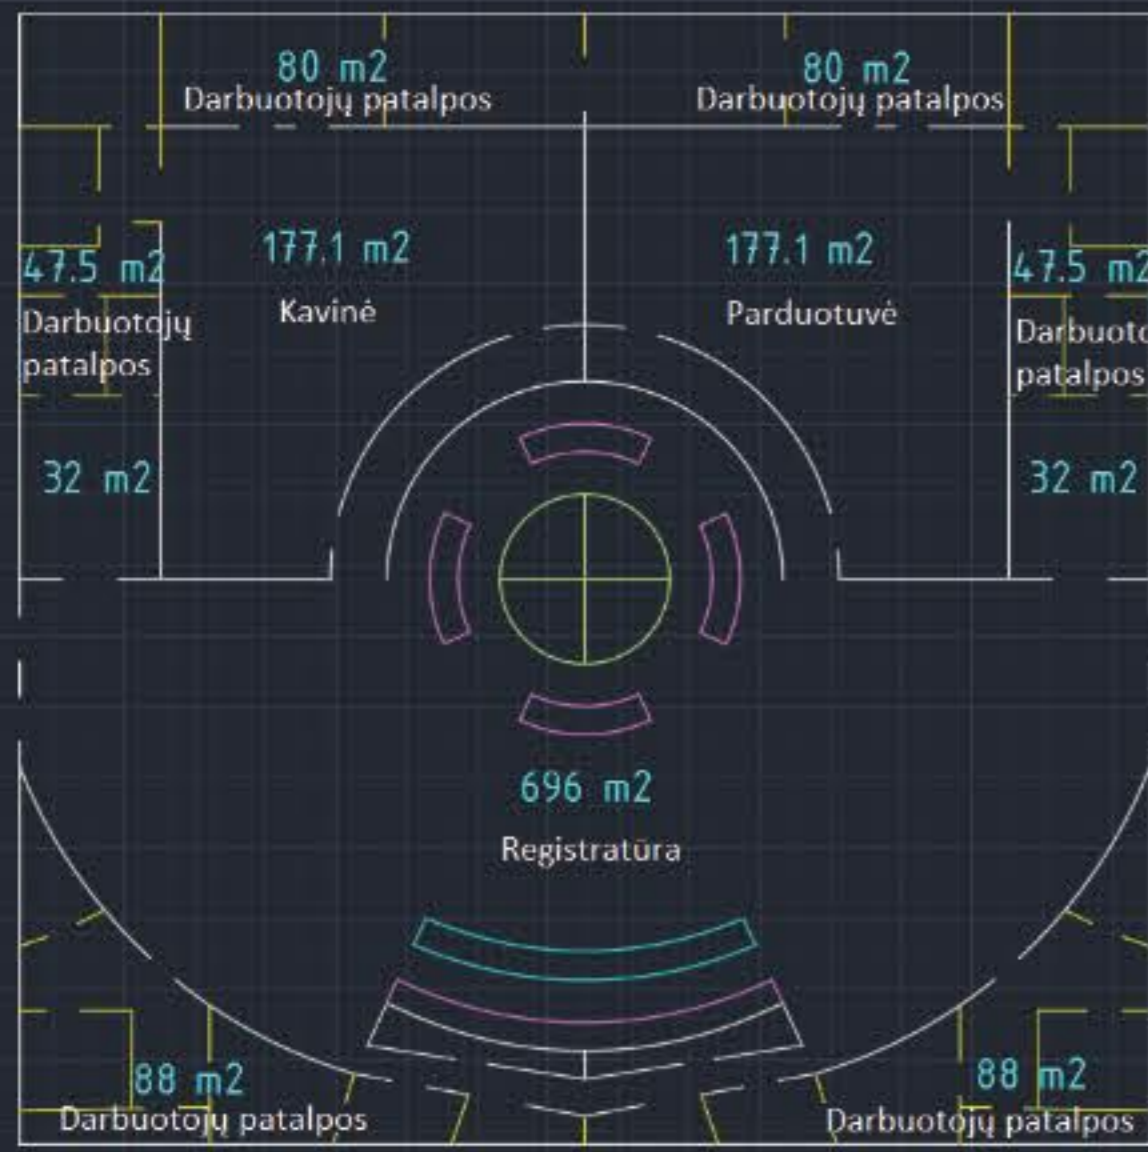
80 m2
Darbuotojų patalpos

80 m2
Darbuotojų patalpos

47.5 m2
Darbuotojų patalpos

177.1 m2
Kavinė

177.1 m2
Parduotuvė

47.5 m2
Darbuoto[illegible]
patalpos

32 m2

32 m2

696 m2
Registratūra

88 m2
Darbuotojų patalpos

88 m2
Darbuotojų patalpos